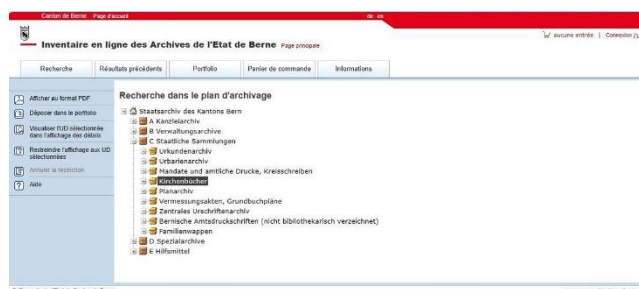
Canton de Berne Page d'accueil

de en

Inventaire en ligne des Archives de l'Etat de Berne Page principale

aucune entrée | Connexion

Recherche | Résultats précédents | Portfolio | Panier de commande | Informations

Afficher au format PDF

Déposer dans le portfolio

Visualiser l'UD sélectionnée dans l'affichage des détails

Restreindre l'affichage aux UD sélectionnées

Annuler la restriction

Aide

Recherche dans le plan d'archivage

Staatsarchiv des Kantons Bern
A Kanzleiarchiv
B Verwaltungsarchive
C Staatliche Sammlungen
Urkundenarchiv
Urbarienarchiv
Mandate und amtliche Drucke, Kreisschreiben
Kirchenbücher
Planarchiv
Vermessungsakten, Grundbuchpläne
Zentrales Urschriftenarchiv
Bernische Amtsdruckschriften (nicht bibliothekarisch verzeichnet)
Familienwappen
D Spezialarchive
E Hilfsmittel